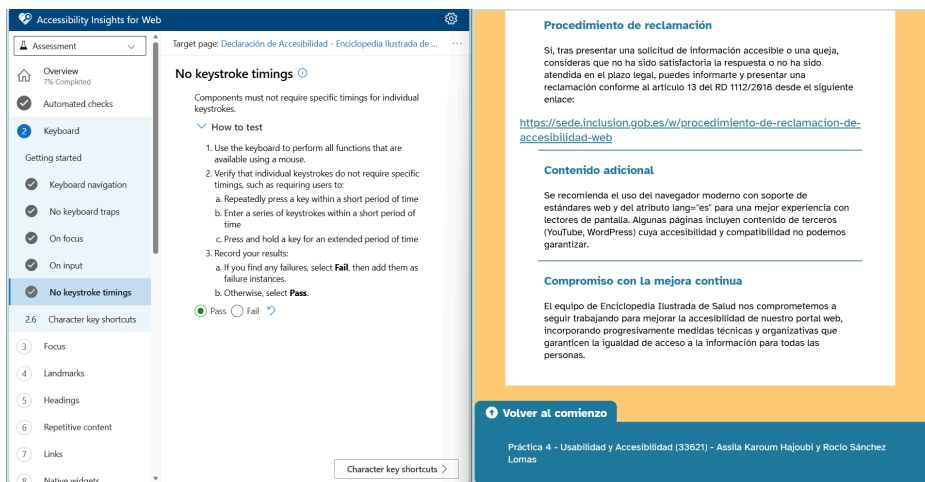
Accessibility Insights for Web

Assessment

Overview
7% Completed

Automated checks

2 Keyboard

Getting started

Keyboard navigation

No keyboard traps

On focus

On input

No keystroke timings

2.6 Character key shortcuts

3 Focus

4 Landmarks

5 Headings

6 Repetitive content

7 Links

8 Native widgets

Target page: Declaración de Accesibilidad - Enciclopedia Ilustrada de ...

No keystroke timings

Components must not require specific timings for individual keystrokes.

How to test

1. Use the keyboard to perform all functions that are available using a mouse.
2. Verify that individual keystrokes do not require specific timings, such as requiring users to:
a. Repeatedly press a key within a short period of time
b. Enter a series of keystrokes within a short period of time
c. Press and hold a key for an extended period of time
3. Record your results:
a. If you find any failures, select **Fail**, then add them as failure instances.
b. Otherwise, select **Pass**.

Pass Fail

Character key shortcuts

Procedimiento de reclamación

Si, tras presentar una solicitud de información accesible o una queja, consideras que no ha sido satisfactoria la respuesta o no ha sido atendida en el plazo legal, puedes informarte y presentar una reclamación conforme al artículo 13 del RD 1112/2018 desde el siguiente enlace:

https://sede.inclusion.gob.es/w/procedimiento-de-reclamacion-de-accesibilidad-web

Contenido adicional

Se recomienda el uso del navegador moderno con soporte de estándares web y del atributo lang="es" para una mejor experiencia con lectores de pantalla. Algunas páginas incluyen contenido de terceros (YouTube, WordPress) cuya accesibilidad y compatibilidad no podemos garantizar.

Compromiso con la mejora continua

El equipo de Enciclopedia Ilustrada de Salud nos comprometemos a seguir trabajando para mejorar la accesibilidad de nuestro portal web, incorporando progresivamente medidas técnicas y organizativas que garanticen la igualdad de acceso a la información para todas las personas.

Volver al comienzo

Práctica 4 - Usabilidad y Accesibilidad (33621) - Assila Karoum Hajoubi y Rocío Sánchez Lomas